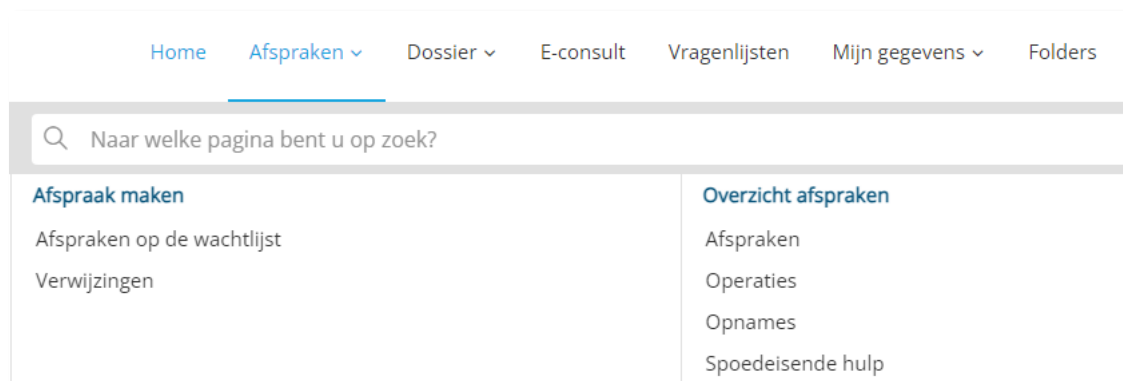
Home Afspraken Dossier E-consult Vragenlijsten Mijn gegevens Folders

Naar welke pagina bent u op zoek?

Afspraak maken
Afspraken op de wachtlijst
Verwijzingen

Overzicht afspraken
Afspraken
Operaties
Opnames
Spoedeisende hulp